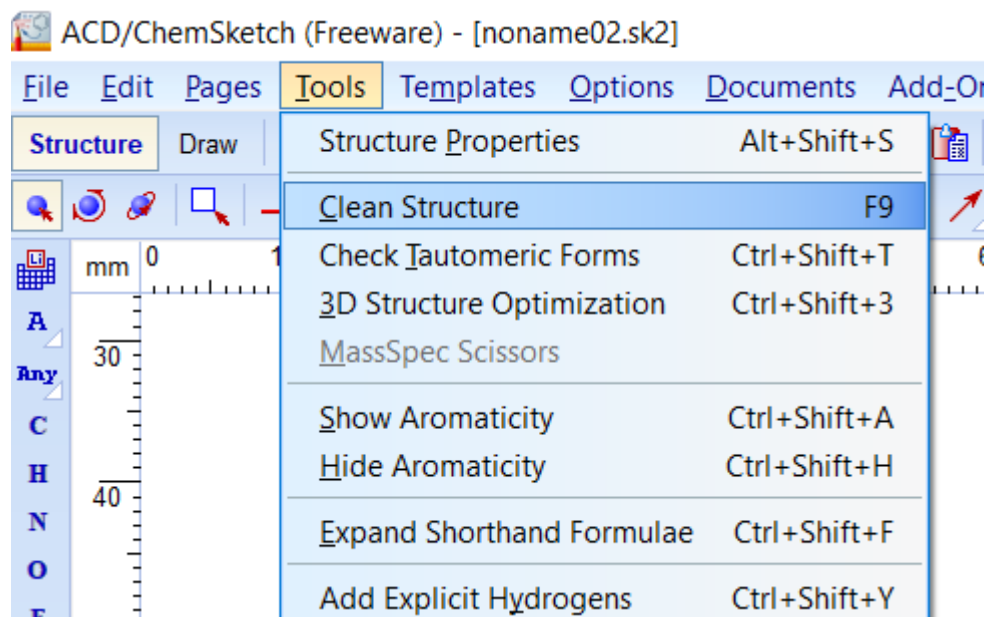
ACD/ChemSketch (Freeware) - [noname02.sk2]

File Edit Pages Tools Templates Options Documents Add-On

Structure Draw

mm 0 1 6

30

40

A
Any
C
H
N
O

Structure Properties Alt+Shift+S
Clean Structure F9
Check Tautomeric Forms Ctrl+Shift+T
3D Structure Optimization Ctrl+Shift+3
MassSpec Scissors
Show Aromaticity Ctrl+Shift+A
Hide Aromaticity Ctrl+Shift+H
Expand Shorthand Formulae Ctrl+Shift+F
Add Explicit Hydrogens Ctrl+Shift+Y